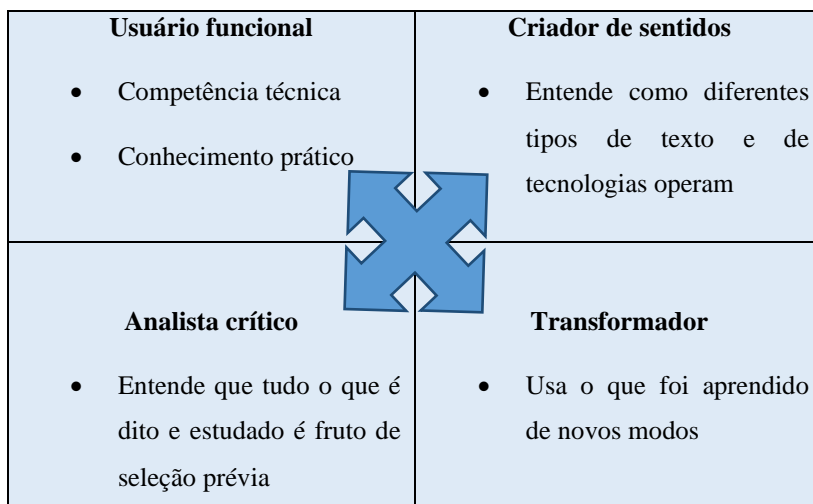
| Usuário funcional | Criador de sentidos |
|---|---|
| • Competência técnica<br>• Conhecimento prático | • Entende como diferentes tipos de texto e de tecnologias operam |
| **Analista crítico**<br>• Entende que tudo o que é dito e estudado é fruto de seleção prévia | **Transformador**<br>• Usa o que foi aprendido de novos modos |